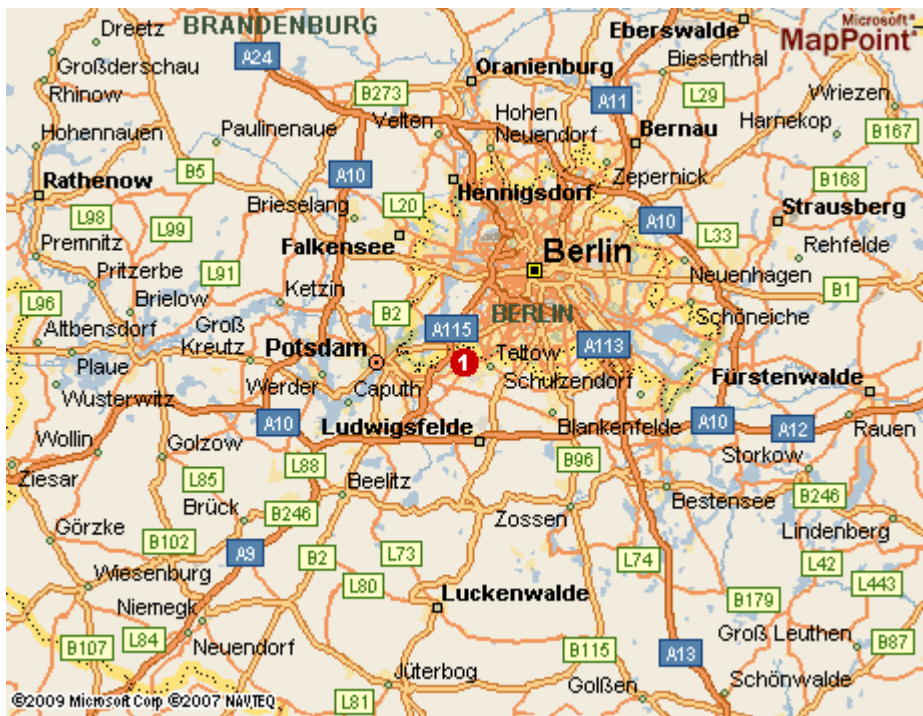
Dreetz
BRANDENBURG
Eberswalde
Microsoft MapPoint
Großderschau
A24
Biesenthal
Oranienburg
Rhinow
B273
A11
L29
Wriezen
Hohen Neuendorf
Hohennauen
Paulinenaue
Velten
Bernau
Harnekop
B167
B5
A10
Zepernick
Rathenow
Hennigsdorf
B168
Strausberg
L98
Brieselang
L20
A10
L99
L33
Premnitz
Falkensee
Berlin
Rehfelde
Pritzerbe
L91
Neuenhagen
Ketzin
Brielow
B1
L96
B2
BERLIN
Altbensdorf
Groß Kreutz
A115
Schöneiche
Potsdam
1
Teltow
A113
Plaue
Werder
Caputh
Schulzendorf
Fürstenwalde
Wusterwitz
A10
Ludwigsfelde
A10
Blankenfelde
A12
Rauen
Wollin
Golzow
Storkow
L88
B96
Ziesar
L85
Beelitz
Bestensee
B246
Brück
B246
Görzke
Zossen
Lindenberg
B102
A9
B2
L73
L74
L42
Wiesenburg
L80
L443
Niemegk
Luckenwalde
B179
B107
L84
Groß Leuthen
Neuendorf
B115
A13
B87
Jüterbog
Schönwalde
©2009 Microsoft Corp ©2007 NAVTEQ
L81
Golßen